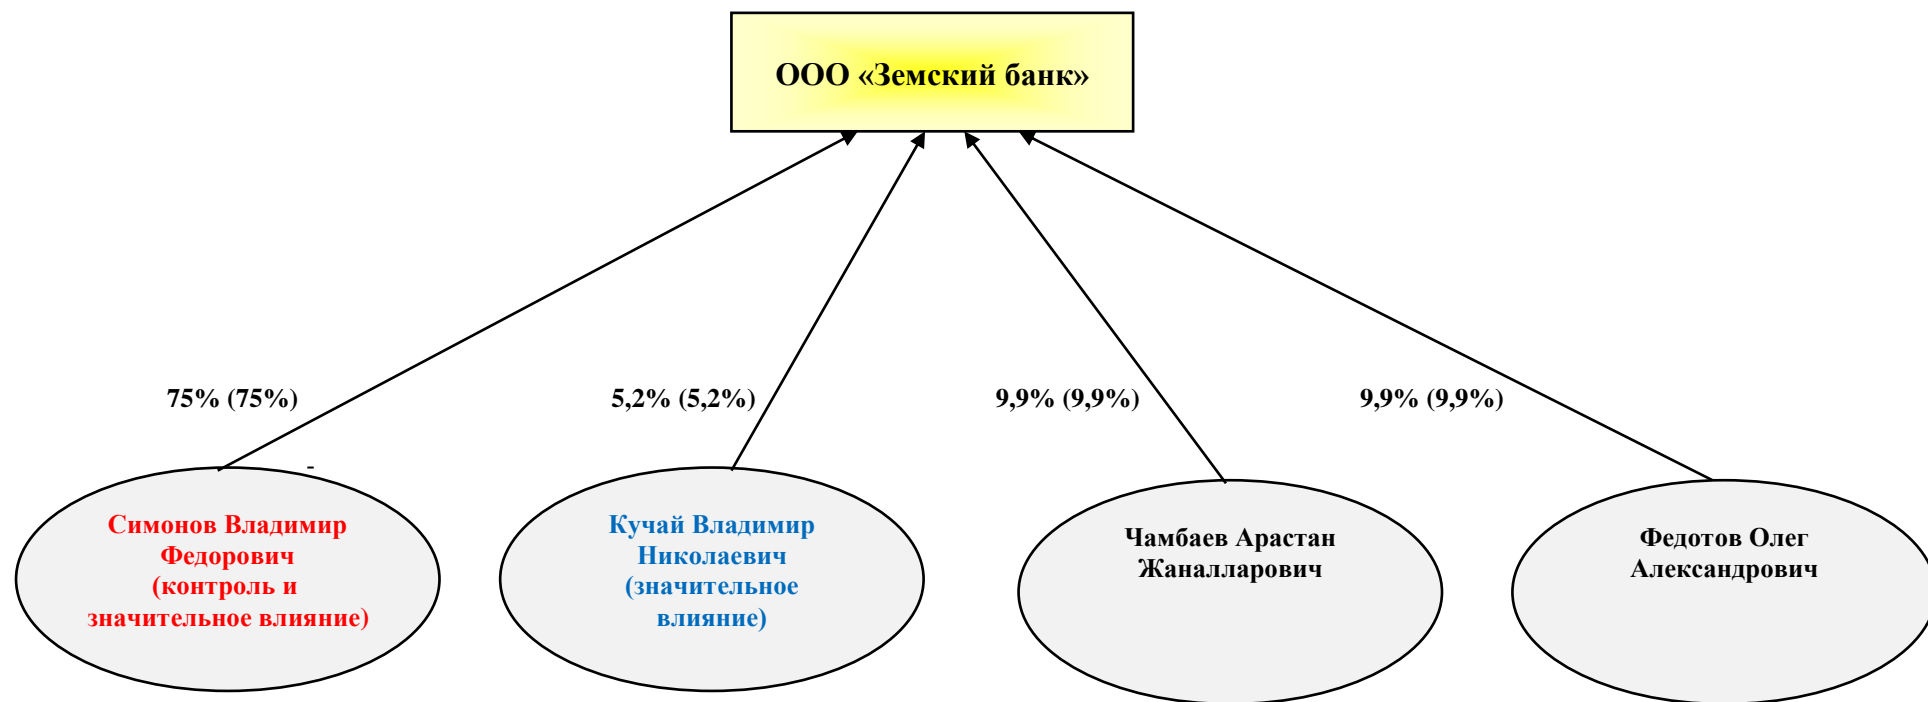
ООО «Земский банк»

75% (75%)

5,2% (5,2%)

9,9% (9,9%)

9,9% (9,9%)

-

Симонов Владимир Федорович (контроль и значительное влияние)

Кучай Владимир Николаевич (значительное влияние)

Чамбаев Арастан Жаналларович

Федотов Олег Александрович